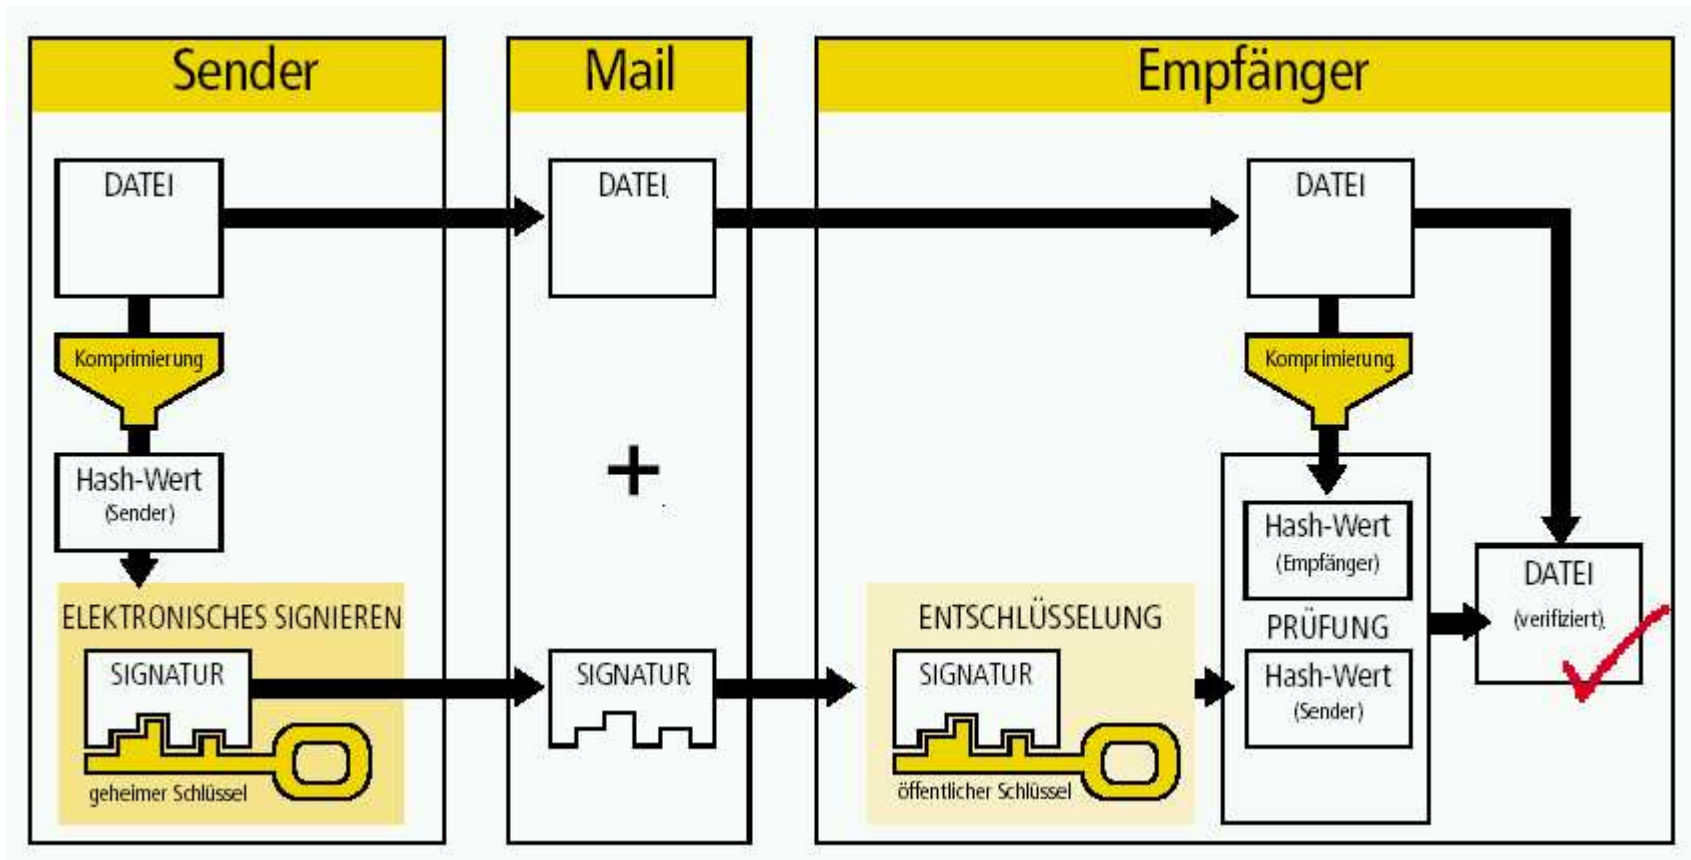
Sender

Mail

Empfänger

DATEI

Komprimierung

Hash-Wert
(Sender)

ELEKTRONISCHES SIGNIEREN

SIGNATUR

geheimer Schlüssel

DATEI

+

SIGNATUR

DATEI

Komprimierung

Hash-Wert
(Empfänger)

PRÜFUNG

Hash-Wert
(Sender)

ENTSCHLÜSSELUNG

SIGNATUR

öffentlicher Schlüssel

DATEI
(verifiziert)